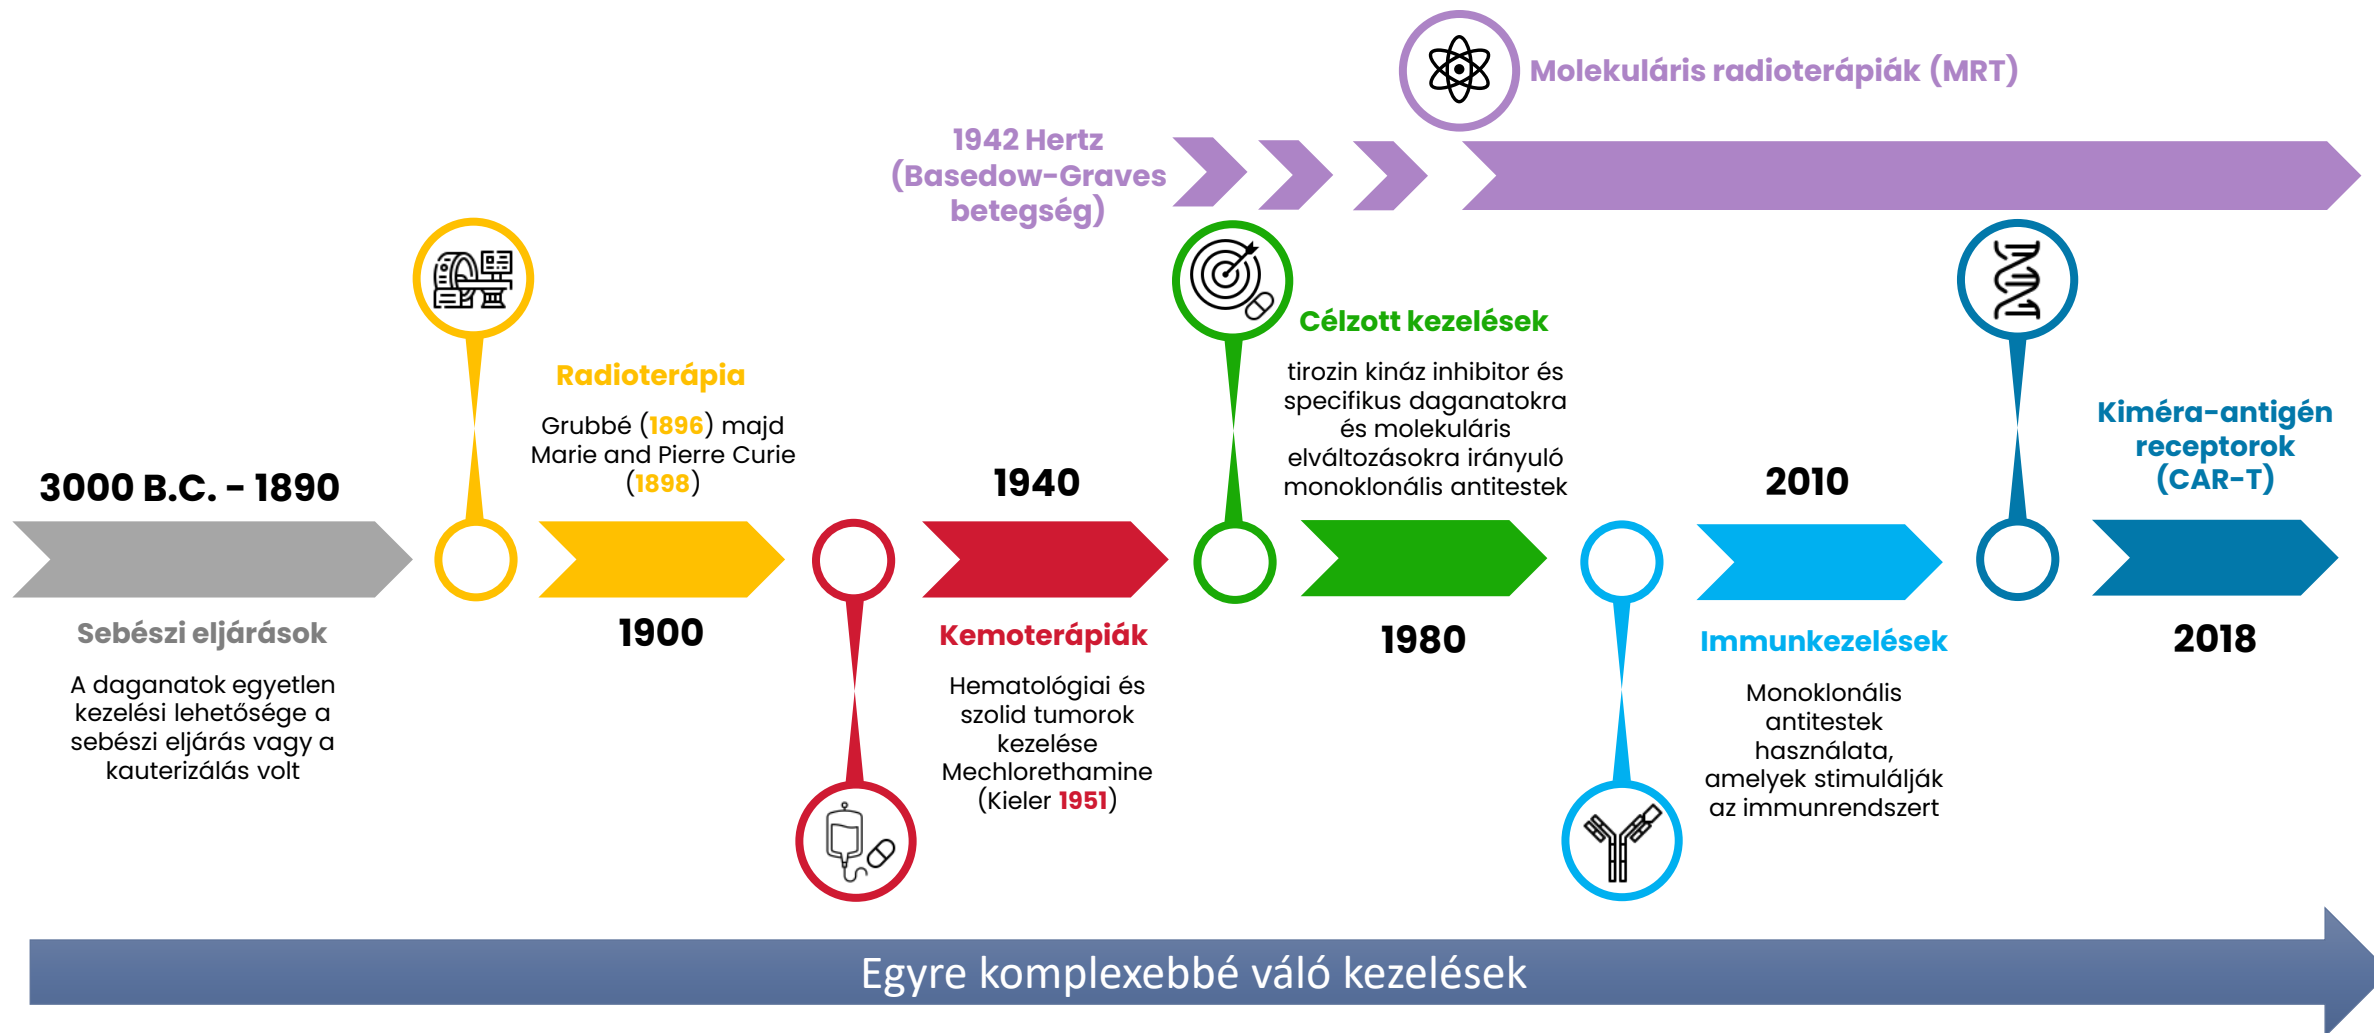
Molekuláris radioterápiák (MRT)

1942 Hertz
(Basedow-Graves
betegség)

3000 B.C. - 1890

Sebészi eljárások

A daganatok egyetlen kezelési lehetősége a sebészi eljárás vagy a kauterizálás volt

Radioterápia

Grubbé (1896) majd Marie and Pierre Curie (1898)

1900

1940

Kemoterápiák

Hematológiai és szolid tumorok kezelése Mechlorethamine (Kieler 1951)

Célzott kezelések

tirozin kináz inhibitor és specifikus daganatokra és molekuláris elváltozásokra irányuló monoklonális antitestek

1980

2010

Immunkezelések

Monoklonális antitestek használata, amelyek stimulálják az immunrendszert

Kiméra-antigén receptorok (CAR-T)

2018

Egyre komplexebbé váló kezelések